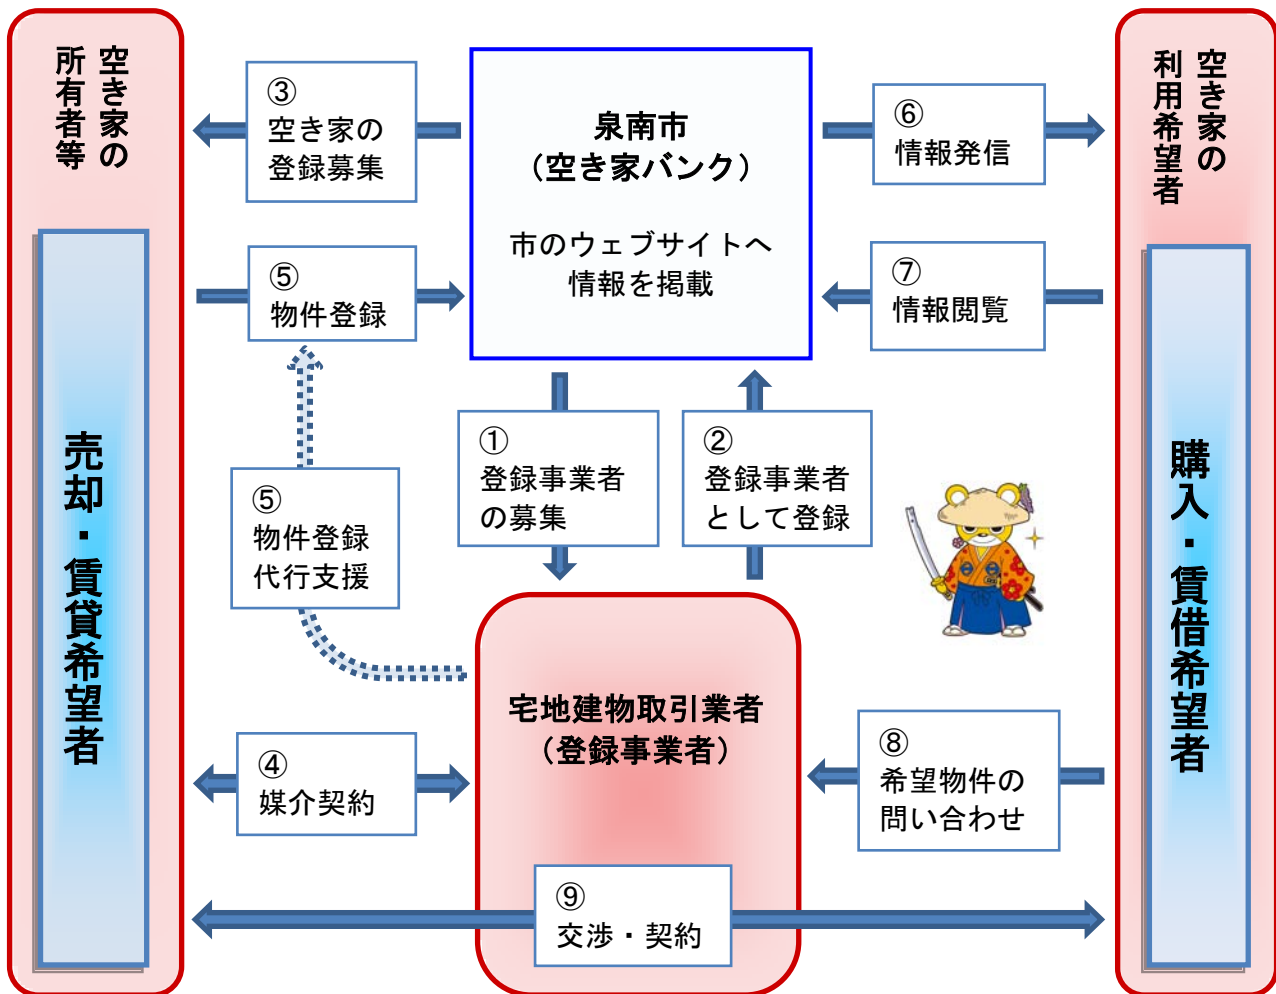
空き家の所有者等

売却・賃貸希望者

③
空き家の登録募集

⑤
物件登録

⑤
物件登録代行支援

④
媒介契約

泉南市
（空き家バンク）

市のウェブサイトへ情報を掲載

①
登録事業者の募集

②
登録事業者として登録

宅地建物取引業者
（登録事業者）

⑨
交渉・契約

⑥
情報発信

⑦
情報閲覧

⑧
希望物件の問い合わせ

空き家の利用希望者

購入・賃借希望者